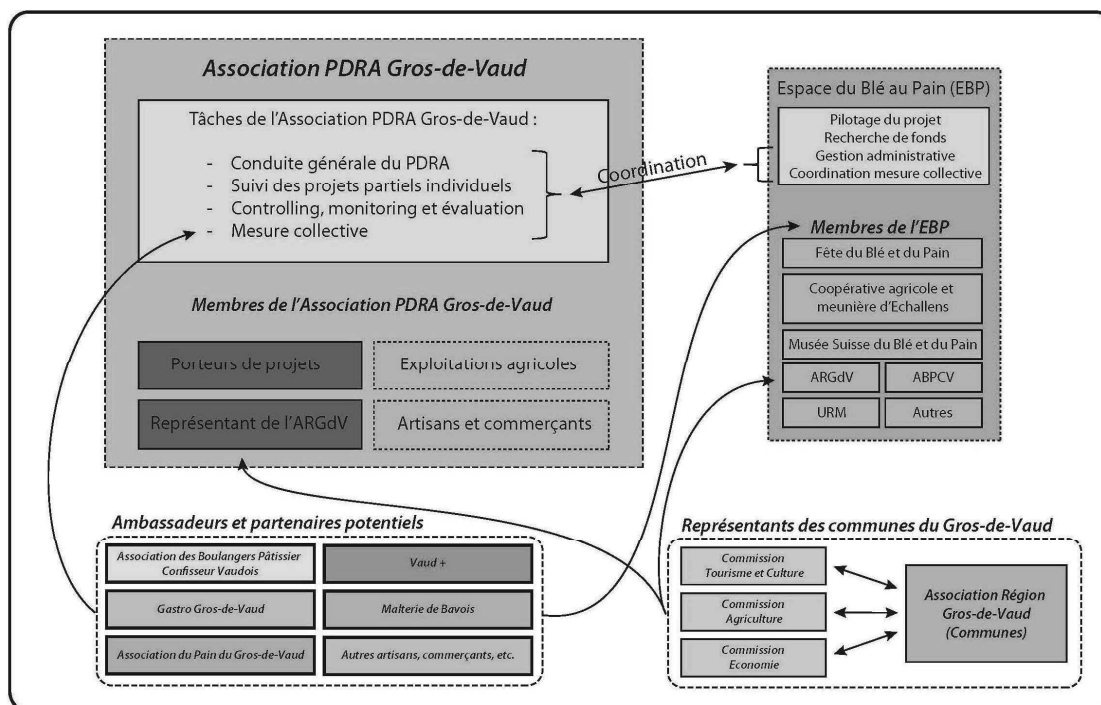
Association PDRA Gros-de-Vaud

Tâches de l'Association PDRA Gros-de-Vaud :

- Conduite générale du PDRA
- Suivi des projets partiels individuels
- Controlling, monitoring et évaluation
- Mesure collective

Coordination

Espace du Blé au Pain (EBP)

Pilotage du projet
Recherche de fonds
Gestion administrative
Coordination mesure collective

Membres de l'EBP

Fête du Blé et du Pain

Coopérative agricole et meunière d'Echallens

Musée Suisse du Blé et du Pain

| ARGdV | ABPCV |
|---|---|
| URM | Autres |

Membres de l'Association PDRA Gros-de-Vaud

| Porteurs de projets | Exploitations agricoles |
|---|---|
| Représentant de l'ARGdV | Artisans et commerçants |

Ambassadeurs et partenaires potentiels

| Association des Boulangers Pâtissier Confisseur Vaudois | Vaud + |
|---|---|
| Gastro Gros-de-Vaud | Malterie de Bavois |
| Association du Pain du Gros-de-Vaud | Autres artisans, commerçants, etc. |

Représentants des communes du Gros-de-Vaud

Commission Tourisme et Culture

Commission Agriculture

Commission Economie

Association Région Gros-de-Vaud (Communes)